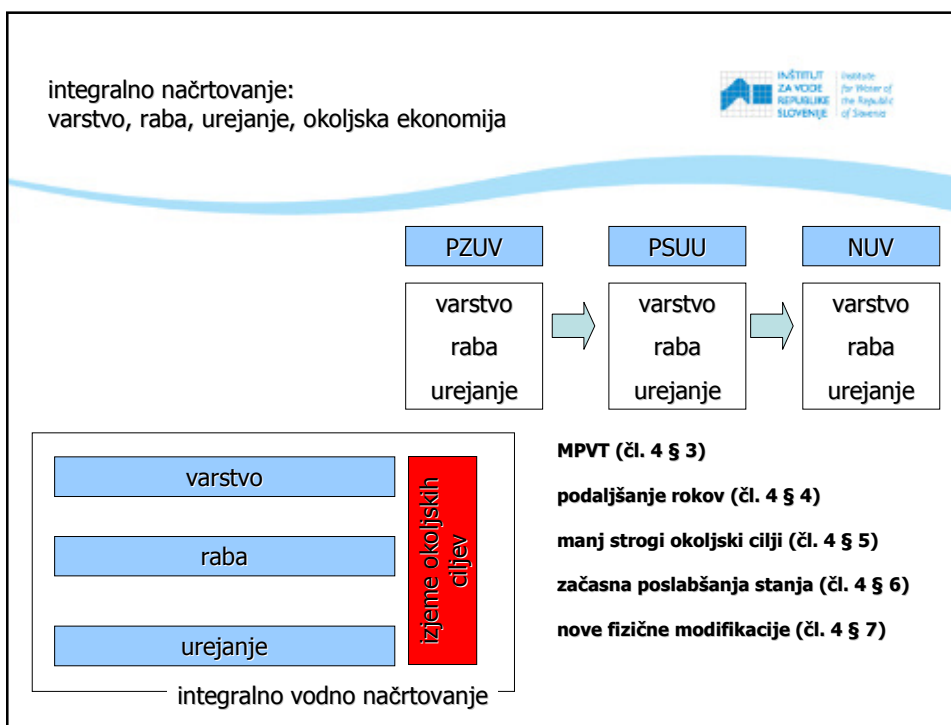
integralno načrtovanje:
varstvo, raba, urejanje, okoljska ekonomija

INŠTITUT ZA VODE REPUBLIKE SLOVENIJE | Institute for Water of the Republic of Slovenia

PZUV

varstvo
raba
urejanje

PSUU

varstvo
raba
urejanje

NUV

varstvo
raba
urejanje

varstvo

raba

urejanje

izjeme okoljskih ciljev

integralno vodno načrtovanje

MPVT (čl. 4 § 3)

podaljšanje rokov (čl. 4 § 4)

manj strogi okoljski cilji (čl. 4 § 5)

začasna poslabšanja stanja (čl. 4 § 6)

nove fizične modifikacije (čl. 4 § 7)